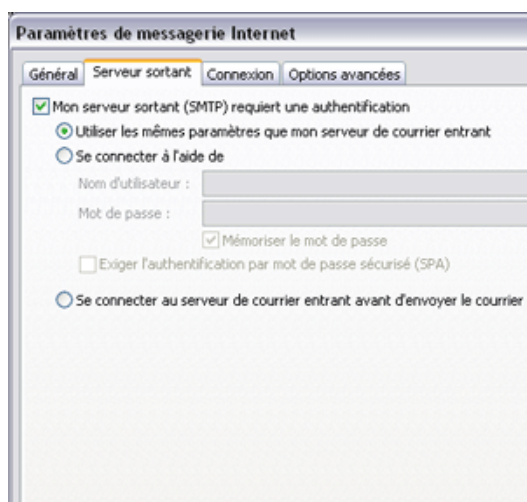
Paramètres de messagerie Internet

Général | Serveur sortant | Connexion | Options avancées

Mon serveur sortant (SMTP) requiert une authentification

Utiliser les mêmes paramètres que mon serveur de courrier entrant

Se connecter à l'aide de

Nom d'utilisateur :

Mot de passe :

Mémoriser le mot de passe

Exiger l'authentification par mot de passe sécurisé (SPA)

Se connecter au serveur de courrier entrant avant d'envoyer le courrier